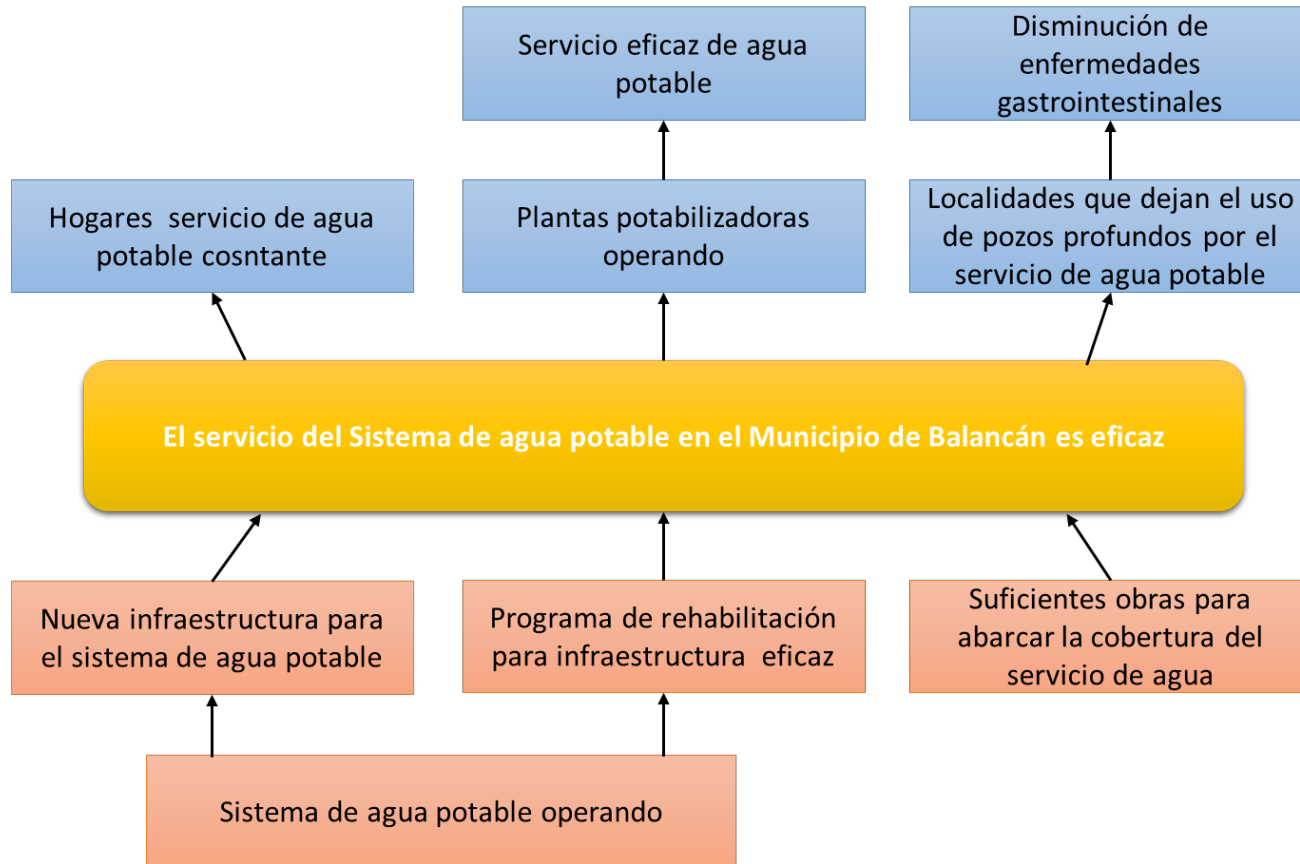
Servicio eficaz de agua potable

Disminución de enfermedades gastrointestinales

Hogares servicio de agua potable cosntante

Plantas potabilizadoras operando

Localidades que dejan el uso de pozos profundos por el servicio de agua potable

El servicio del Sistema de agua potable en el Municipio de Balancán es eficaz

Nueva infraestructura para el sistema de agua potable

Programa de rehabilitación para infraestructura eficaz

Suficientes obras para abarcar la cobertura del servicio de agua

Sistema de agua potable operando